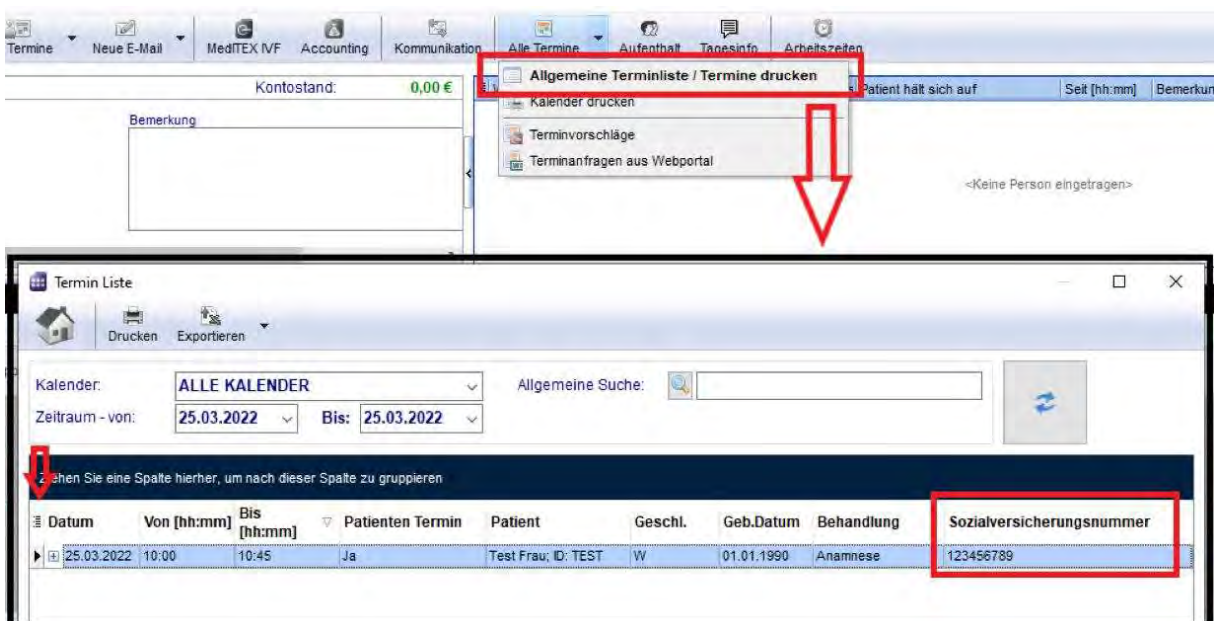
Termine Neue E-Mail MedITEX IVF Accounting Kommunikation Alle Termine Aufenthalt Tagesinfo Arbeitszeiten

Kontostand: 0,00 €

Bemerkung

Allgemeine Terminliste / Termine drucken
Kalender drucken
Terminvorschläge
Terminanfragen aus Webportal

Patient hält sich auf | Seit [hh:mm] | Bemerkun

<Keine Person eingetragen>

Termin Liste

Drucken Exportieren

Kalender: ALLE KALENDER
Zeitraum - von: 25.03.2022 Bis: 25.03.2022
Allgemeine Suche:

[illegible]ehen Sie eine Spalte hierher, um nach dieser Spalte zu gruppieren

| Datum | Von [hh:mm] | Bis [hh:mm] | Patienten Termin | Patient | Geschl. | Geb.Datum | Behandlung | Sozialversicherungsnummer |
|---|---|---|---|---|---|---|---|---|
| 25.03.2022 | 10:00 | 10:45 | Ja | Test Frau; ID: TEST | W | 01.01.1990 | Anamnese | 123456789 |